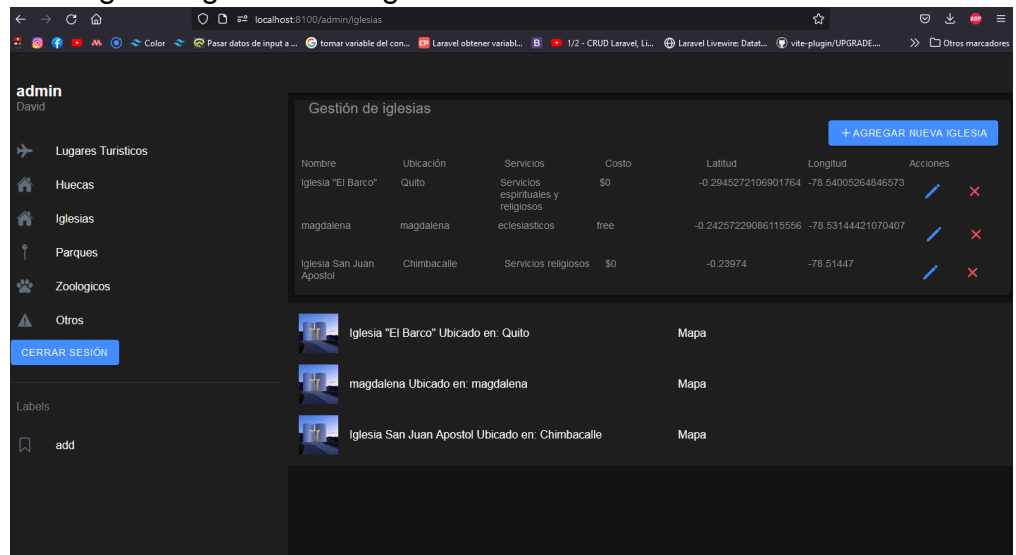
localhost:8100/admin/iglesias

Color Pasar datos de input a ... tomar variable del con... Laravel obtener variabl... 1/2 - CRUD Laravel, Li... Laravel Livewire: Datat... vite-plugin/UPGRADE.... Otros marcadores

admin
David

Lugares Turisticos
Huecas
Iglesias
Parques
Zoologicos
Otros

CERRAR SESIÓN

Labels

add

Gestión de iglesias

+ AGREGAR NUEVA IGLESIA

| Nombre | Ubicación | Servicios | Costo | Latitud | Longitud | Acciones |
|---|---|---|---|---|---|---|
| Iglesia "El Barco" | Quito | Servicios espirituales y religiosos | $0 | -0.2945272106901764 | -78.54005264846573 | |
| magdalena | magdalena | eclesiasticos | free | -0.24257229086115556 | -78.53144421070407 | |
| Iglesia San Juan Apostol | Chimbacalle | Servicios religiosos | $0 | -0.23974 | -78.51447 | |

Iglesia "El Barco" Ubicado en: Quito Mapa

magdalena Ubicado en: magdalena Mapa

Iglesia San Juan Apostol Ubicado en: Chimbacalle Mapa